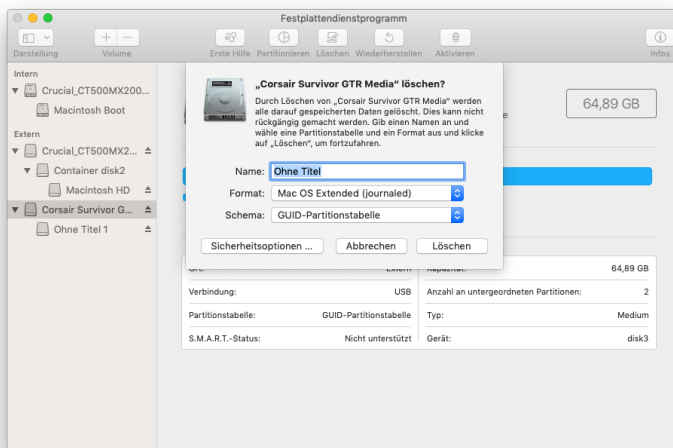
Festplattendienstprogramm

Darstellung

Volume

Erste Hilfe

Partitionieren

Löschen

Wiederherstellen

Aktivieren

Infos

Intern

Crucial_CT500MX200...

Macintosh Boot

Extern

Crucial_CT500MX2...

Container disk2

Macintosh HD

Corsair Survivor G...

Ohne Titel 1

„Corsair Survivor GTR Media“ löschen?

Durch Löschen von „Corsair Survivor GTR Media“ werden alle darauf gespeicherten Daten gelöscht. Dies kann nicht rückgängig gemacht werden. Gib einen Namen an und wähle eine Partitionstabelle und ein Format aus und klicke auf „Löschen“, um fortzufahren.

Name: Ohne Titel

Format: Mac OS Extended (journaled)

Schema: GUID-Partitionstabelle

Sicherheitsoptionen ...

Abbrechen

Löschen

64,89 GB

| Ort: | Extern | Kapazität: | 64,89 GB |
|---|---|---|---|
| Verbindung: | USB | Anzahl an untergeordneten Partitionen: | 2 |
| Partitionstabelle: | GUID-Partitionstabelle | Typ: | Medium |
| S.M.A.R.T.-Status: | Nicht unterstützt | Gerät: | disk3 |